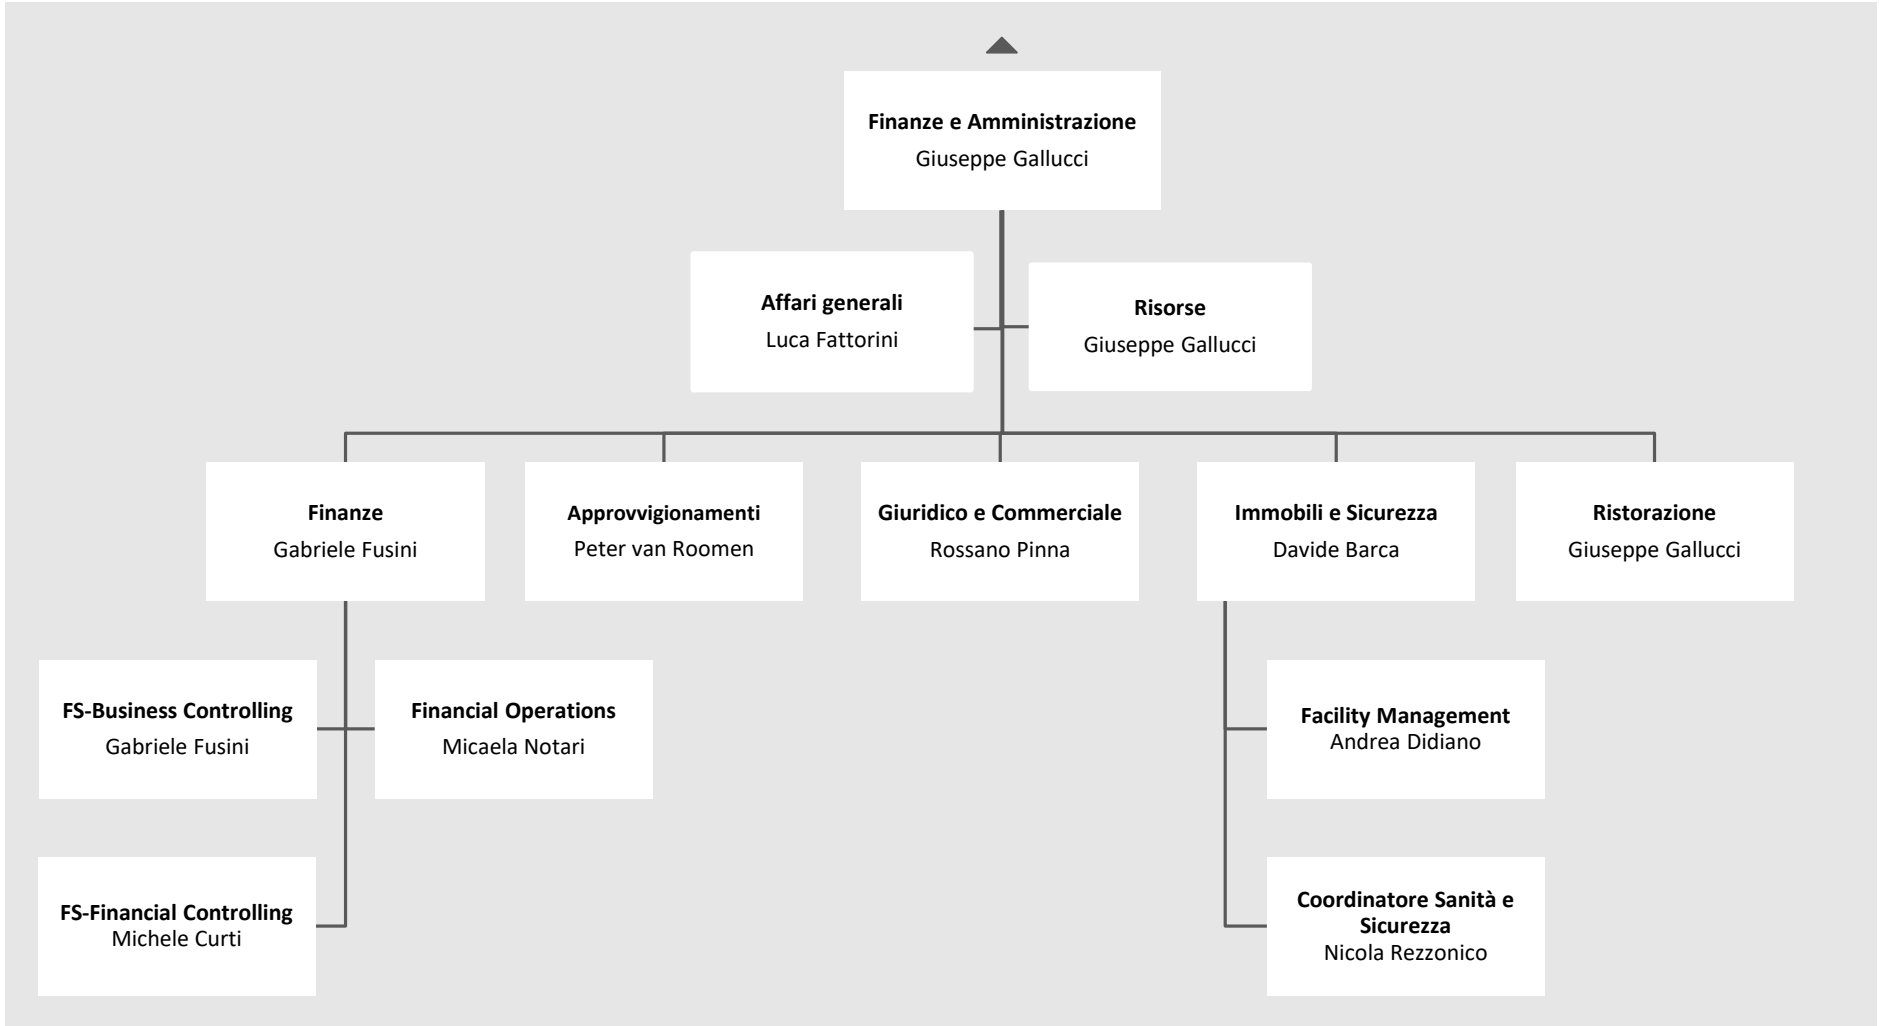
Finanze e Amministrazione
Giuseppe Gallucci

Affari generali
Luca Fattorini

Risorse
Giuseppe Gallucci

Finanze
Gabriele Fusini

Approvvigionamenti
Peter van Roomen

Giuridico e Commerciale
Rossano Pinna

Immobili e Sicurezza
Davide Barca

Ristorazione
Giuseppe Gallucci

FS-Business Controlling
Gabriele Fusini

Financial Operations
Micaela Notari

FS-Financial Controlling
Michele Curti

Facility Management
Andrea Didiano

Coordinatore Sanità e Sicurezza
Nicola Rezzonico